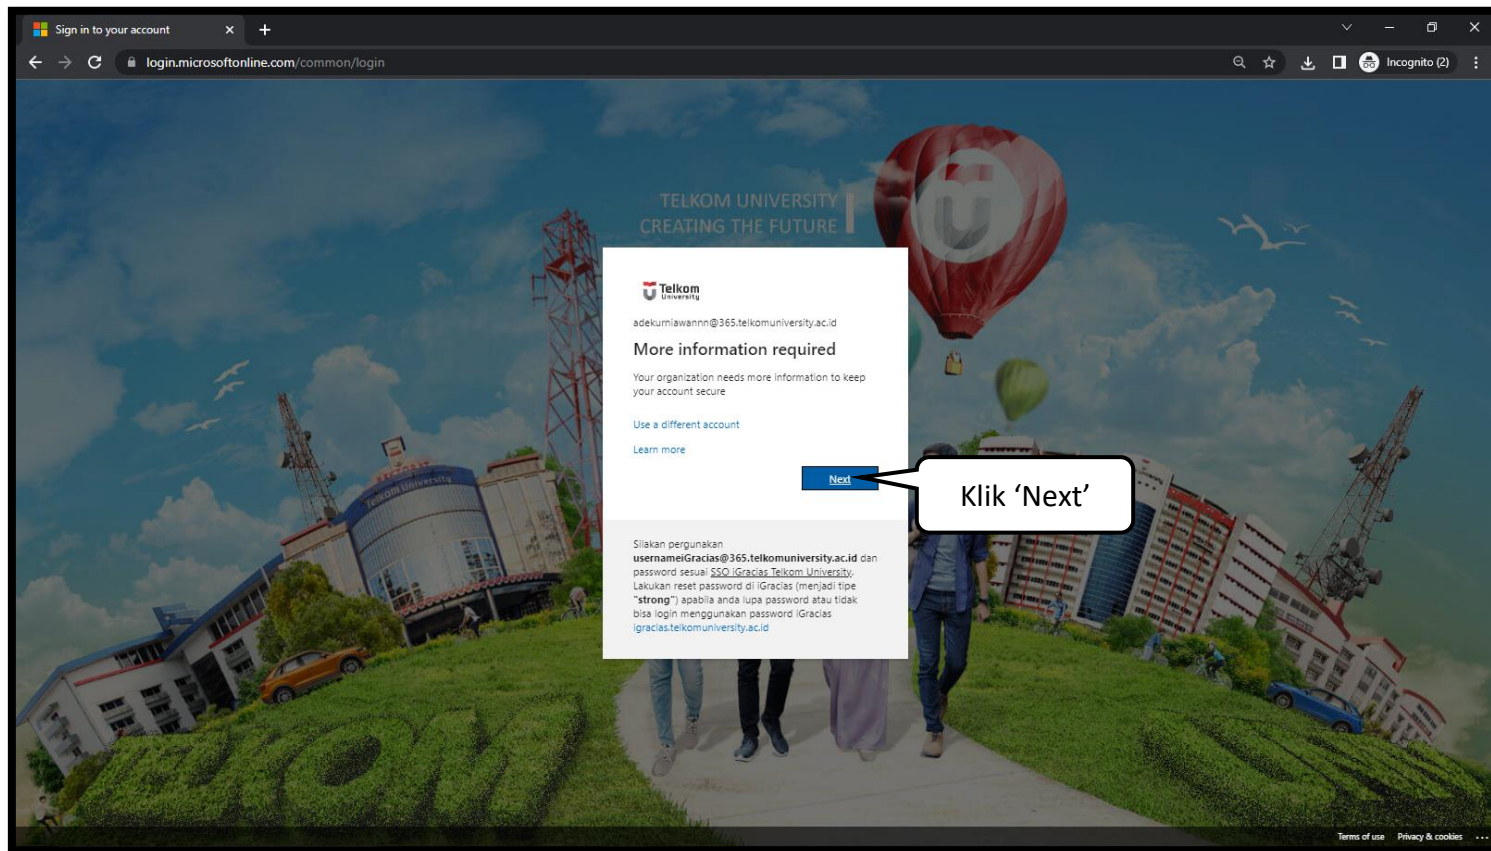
Sign in to your account

login.microsoftonline.com/common/login

Incognito (2)

TELKOM UNIVERSITY
CREATING THE FUTURE

Telkom University

adekurniawannn@365.telkomuniversity.ac.id

More information required

Your organization needs more information to keep your account secure

Use a different account

Learn more

Next

Klik 'Next'

Silakan pergunakan **usernameiGracias@365.telkomuniversity.ac.id** dan password sesuai SSO iGracias Telkom University. Lakukan reset password di iGracias (menjadi tipe **"strong"**) apabila anda lupa password atau tidak bisa login menggunakan password iGracias igracias.telkomuniversity.ac.id

Terms of use Privacy & cookies ...